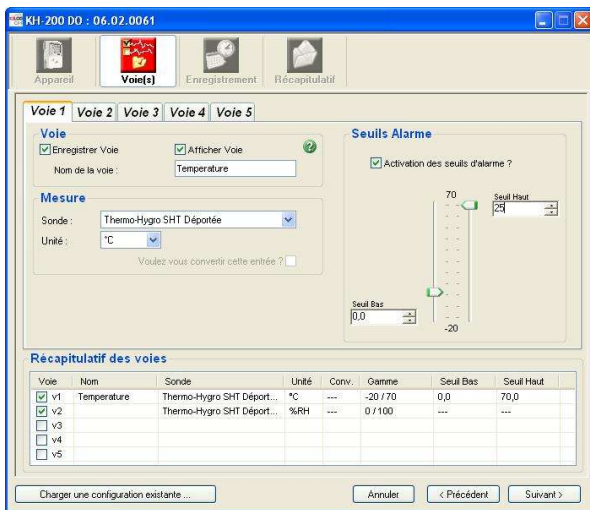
KH-200 DO : 06.02.0061

Appareil
Voie(s)
Enregistrement
Récapitulatif

Voie 1 Voie 2 Voie 3 Voie 4 Voie 5

Voie
Enregistrer Voie
Afficher Voie
Nom de la voie : Temperature

Mesure
Sonde : Thermo-Hygro SHT Déportée
Unité : °C
Voulez vous convertir cette entrée ?

Seuils Alarme
Activation des seuils d'alarme ?
70
Seuil Haut
25
Seuil Bas
0,0
-20

Récapitulatif des voies

| Voie | Nom | Sonde | Unité | Conv. | Gamme | Seuil Bas | Seuil Haut |
|---|---|---|---|---|---|---|---|
| v1 | Temperature | Thermo-Hygro SHT Déport... | °C | --- | -20 / 70 | 0,0 | 70,0 |
| v2 | | Thermo-Hygro SHT Déport... | %RH | --- | 0 / 100 | --- | --- |
| v3 | | | | | | | |
| v4 | | | | | | | |
| v5 | | | | | | | |

Charger une configuration existante ...
Annuler
< Précédent
Suivant >